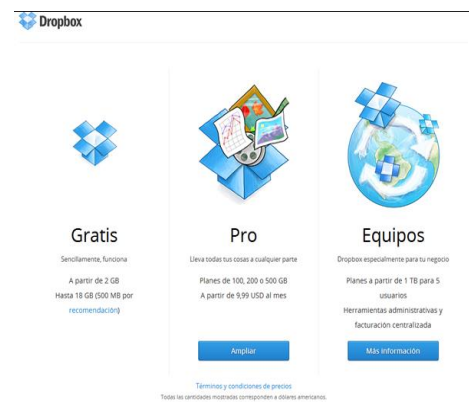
Dropbox

Gratis

Sencillamente, funciona

A partir de 2 GB
Hasta 18 GB (500 MB por recomendación)

Pro

Lleva todas tus cosas a cualquier parte

Planes de 100, 200 o 500 GB
A partir de 9,99 USD al mes

Ampliar

Equipos

Dropbox especialmente para tu negocio

Planes a partir de 1 TB para 5 usuarios
Herramientas administrativas y facturación centralizada

Más información

Términos y condiciones de precios
Todas las cantidades mostradas corresponden a dólares americanos.